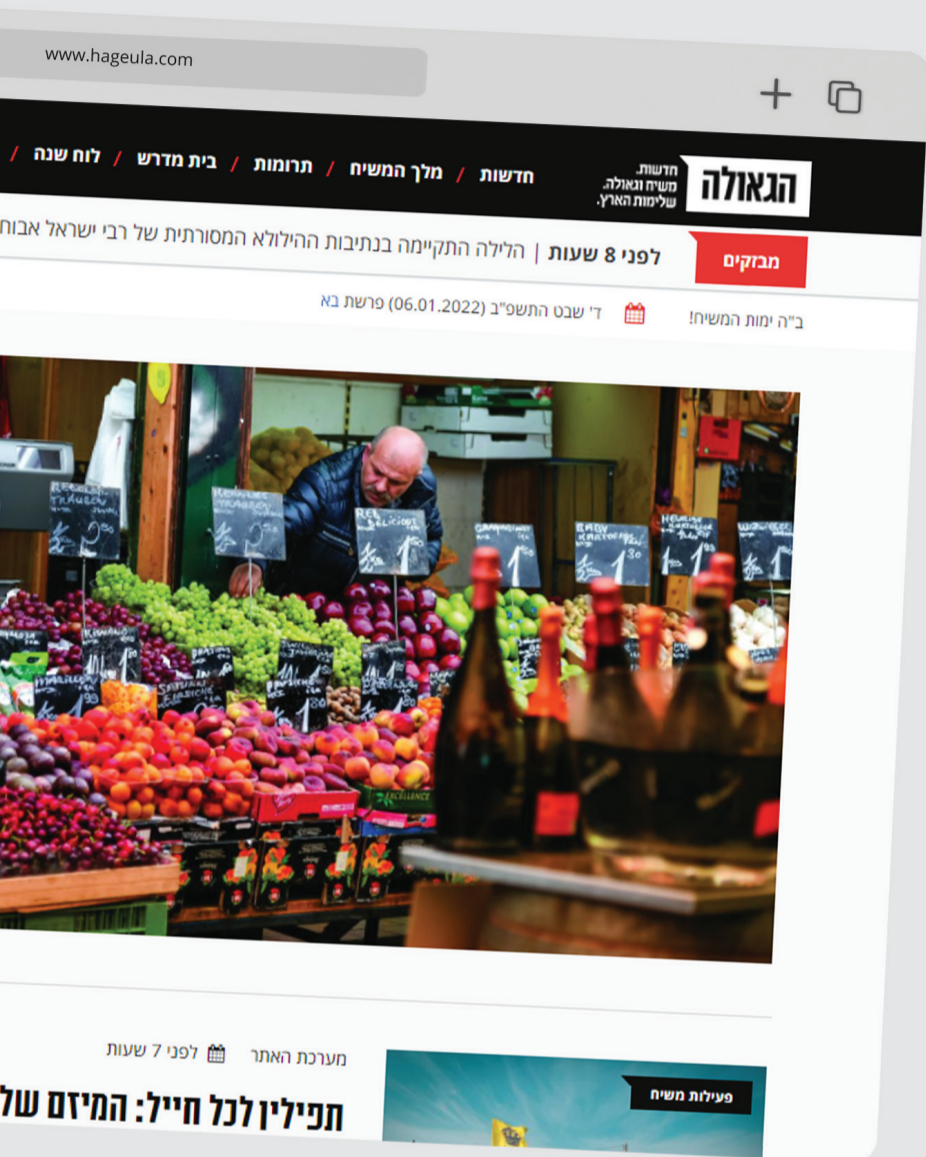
www.hageula.com

הגאולה
חדשות.
משיח וגאולה.
שלימות הארץ.

חדשות / מלך המשיח / תרומות / בית מדרש / לוח שנה /

מבזקים
לפני 8 שעות | הלילה התקיימה בנתיבות ההילולא המסורתית של רבי ישראל אבוח

ב"ה ימות המשיח!
ד' שבט התשפ"ב (06.01.2022) פרשת בא

פעילות משיח

מערכת האתר
לפני 7 שעות

תפילין לכל חייל: המיזם של